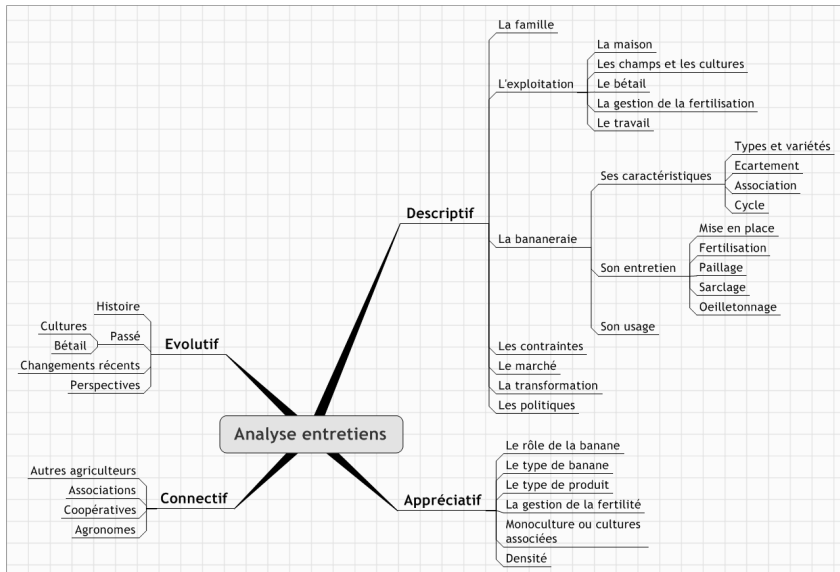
Analyse entretiens

Descriptif
La famille
L'exploitation
La maison
Les champs et les cultures
Le bétail
La gestion de la fertilisation
Le travail
La bananeraie
Ses caractéristiques
Types et variétés
Ecartement
Association
Cycle
Son entretien
Mise en place
Fertilisation
Paillage
Sarclage
Oeilletonnage
Son usage
Les contraintes
Le marché
La transformation
Les politiques

Evolutif
Histoire
Passé
Cultures
Bétail
Changements récents
Perspectives

Connectif
Autres agriculteurs
Associations
Coopératives
Agronomes

Appréciatif
Le rôle de la banane
Le type de banane
Le type de produit
La gestion de la fertilité
Monoculture ou cultures associées
Densité